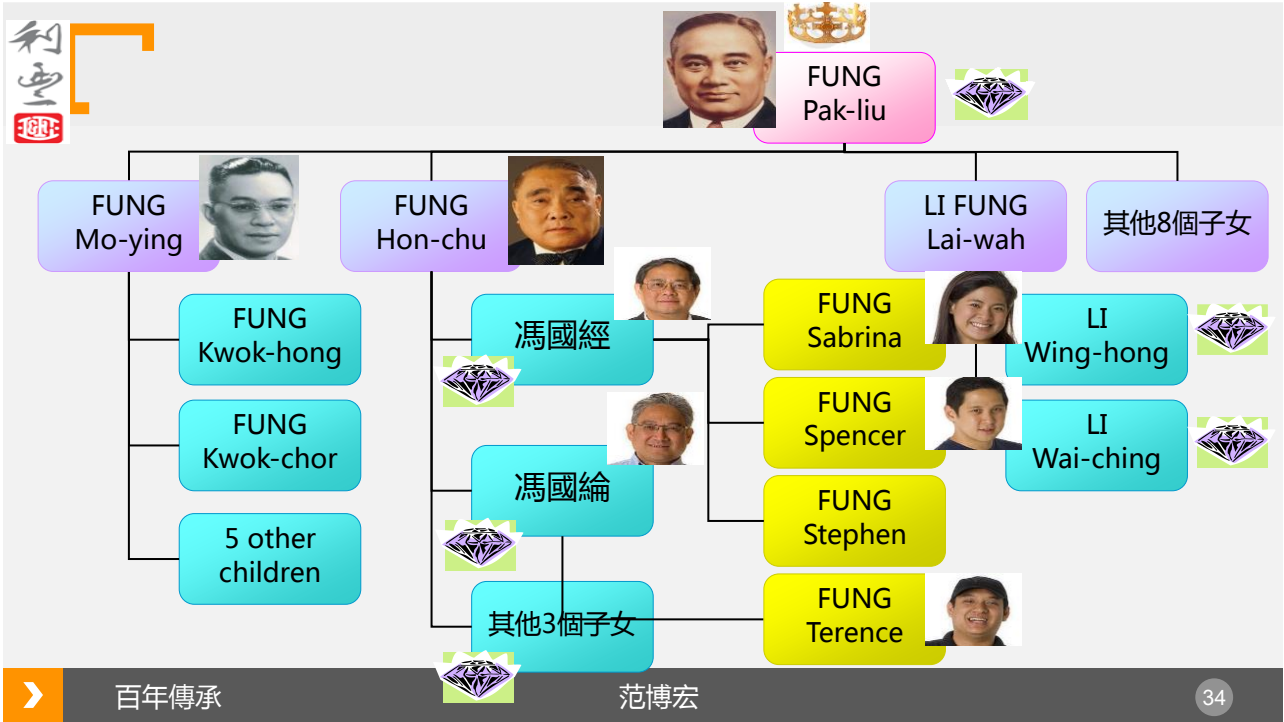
利豐

FUNG Pak-liu

FUNG Mo-ying

FUNG Hon-chu

LI FUNG Lai-wah

其他8個子女

FUNG Kwok-hong

FUNG Kwok-chor

5 other children

馮國經

馮國綸

其他3個子女

FUNG Sabrina

FUNG Spencer

FUNG Stephen

FUNG Terence

LI Wing-hong

LI Wai-ching

百年傳承

范博宏

34